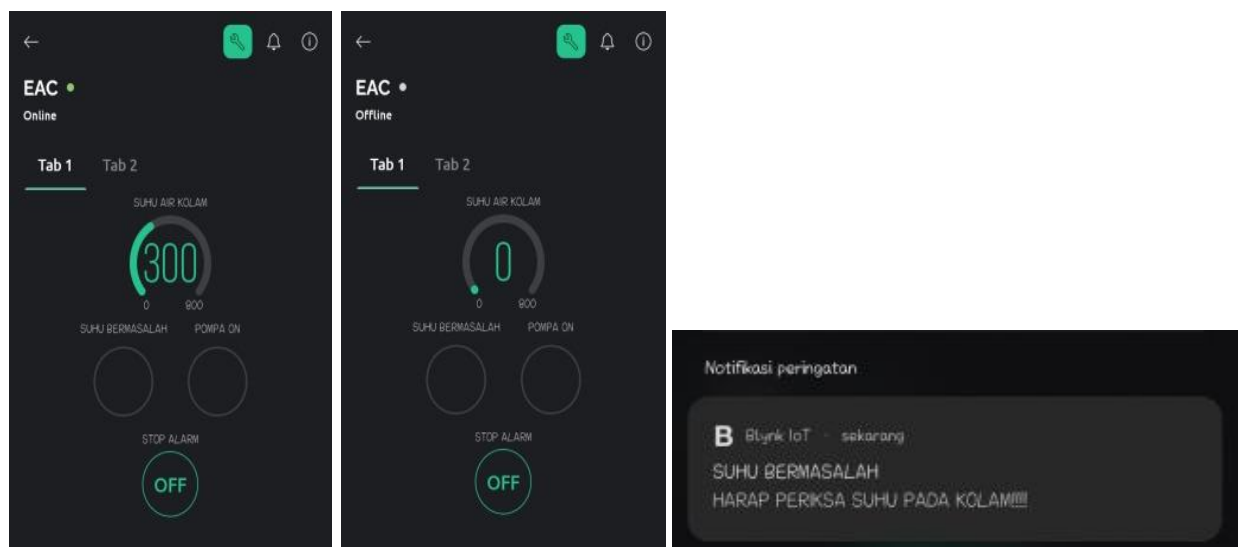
←

EAC •
Online

Tab 1 Tab 2

SUHU AIR KOLAM
300
0 800

SUHU BERMASALAH POMPA ON

STOP ALARM
OFF

←

EAC •
Offline

Tab 1 Tab 2

SUHU AIR KOLAM
0
0 800

SUHU BERMASALAH POMPA ON

STOP ALARM
OFF

Notifikasi peringatan

B Blynk IoT · sekarang
SUHU BERMASALAH
HARAP PERIKSA SUHU PADA KOLAM!!!!